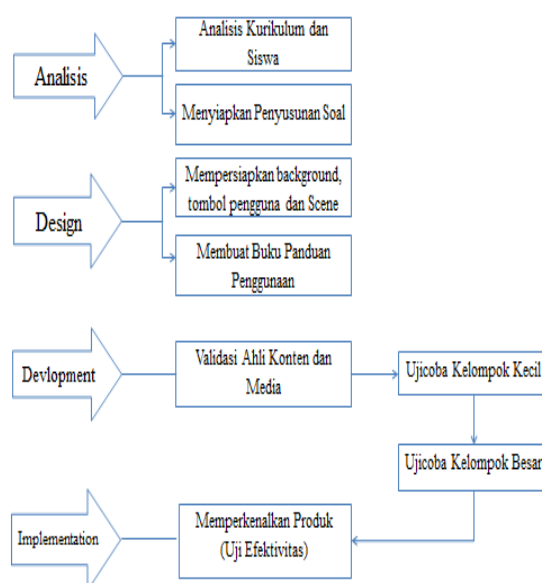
Analisis

Analisis Kurikulum dan Siswa

Menyiapkan Penyusunan Soal

Design

Mempersiapkan background, tombol pengguna dan Scene

Membuat Buku Panduan Penggunaan

Devlopment

Validasi Ahli Konten dan Media

Ujicoba Kelompok Kecil

Ujicoba Kelompok Besar

Implementation

Memperkenalkan Produk (Uji Efektivitas)